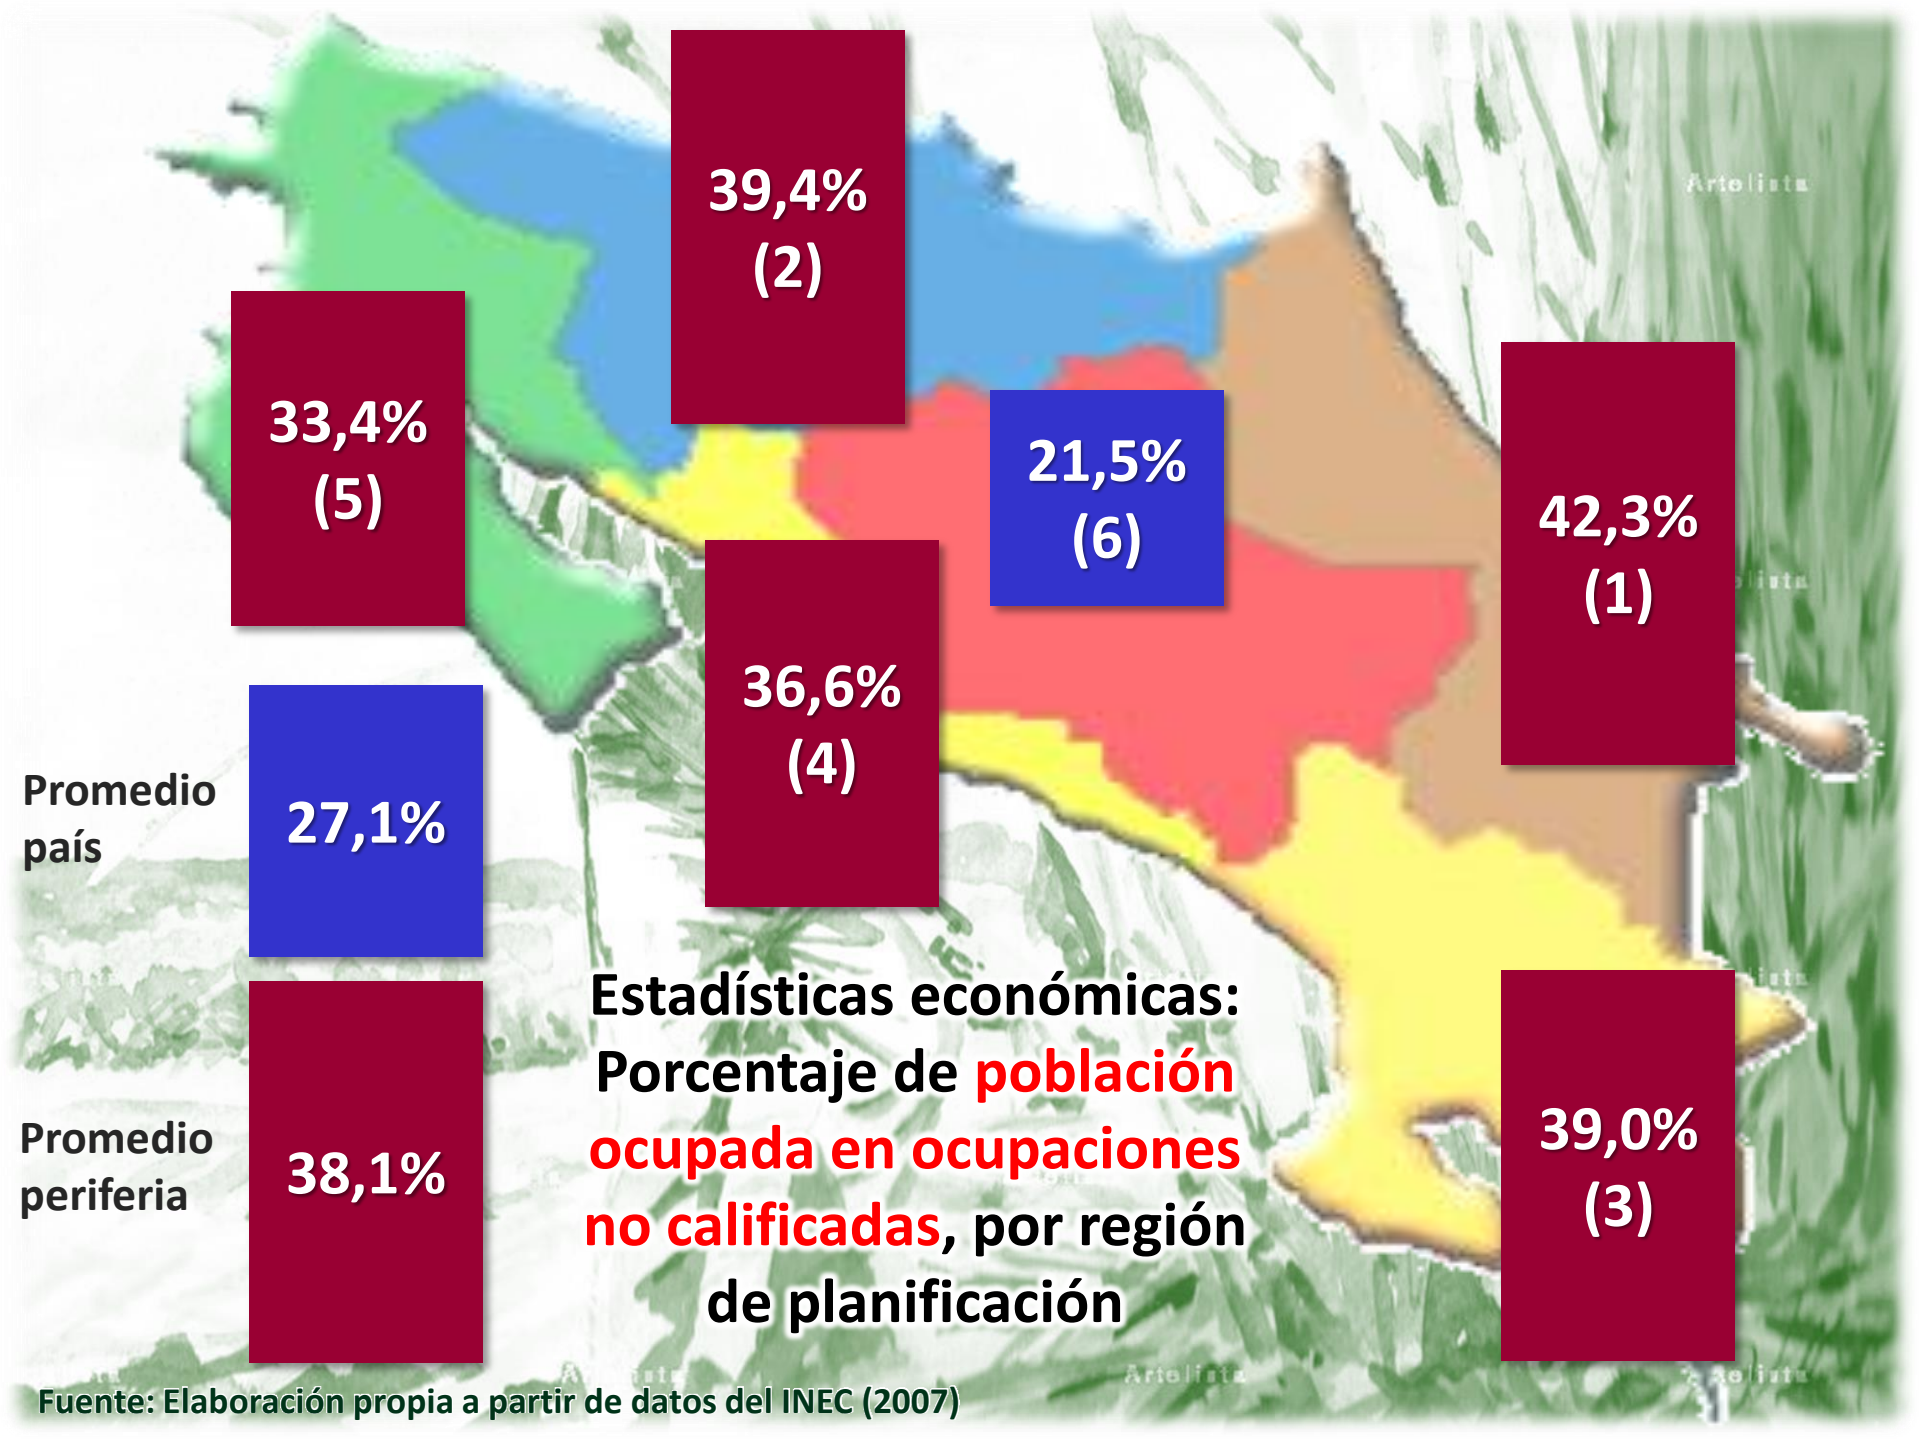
39,4%
(2)

33,4%
(5)

21,5%
(6)

42,3%
(1)

36,6%
(4)

Promedio país

27,1%

Estadísticas económicas: Porcentaje de población ocupada en ocupaciones no calificadas, por región de planificación

Promedio periferia

38,1%

39,0%
(3)

Artelista

Fuente: Elaboración propia a partir de datos del INEC (2007)